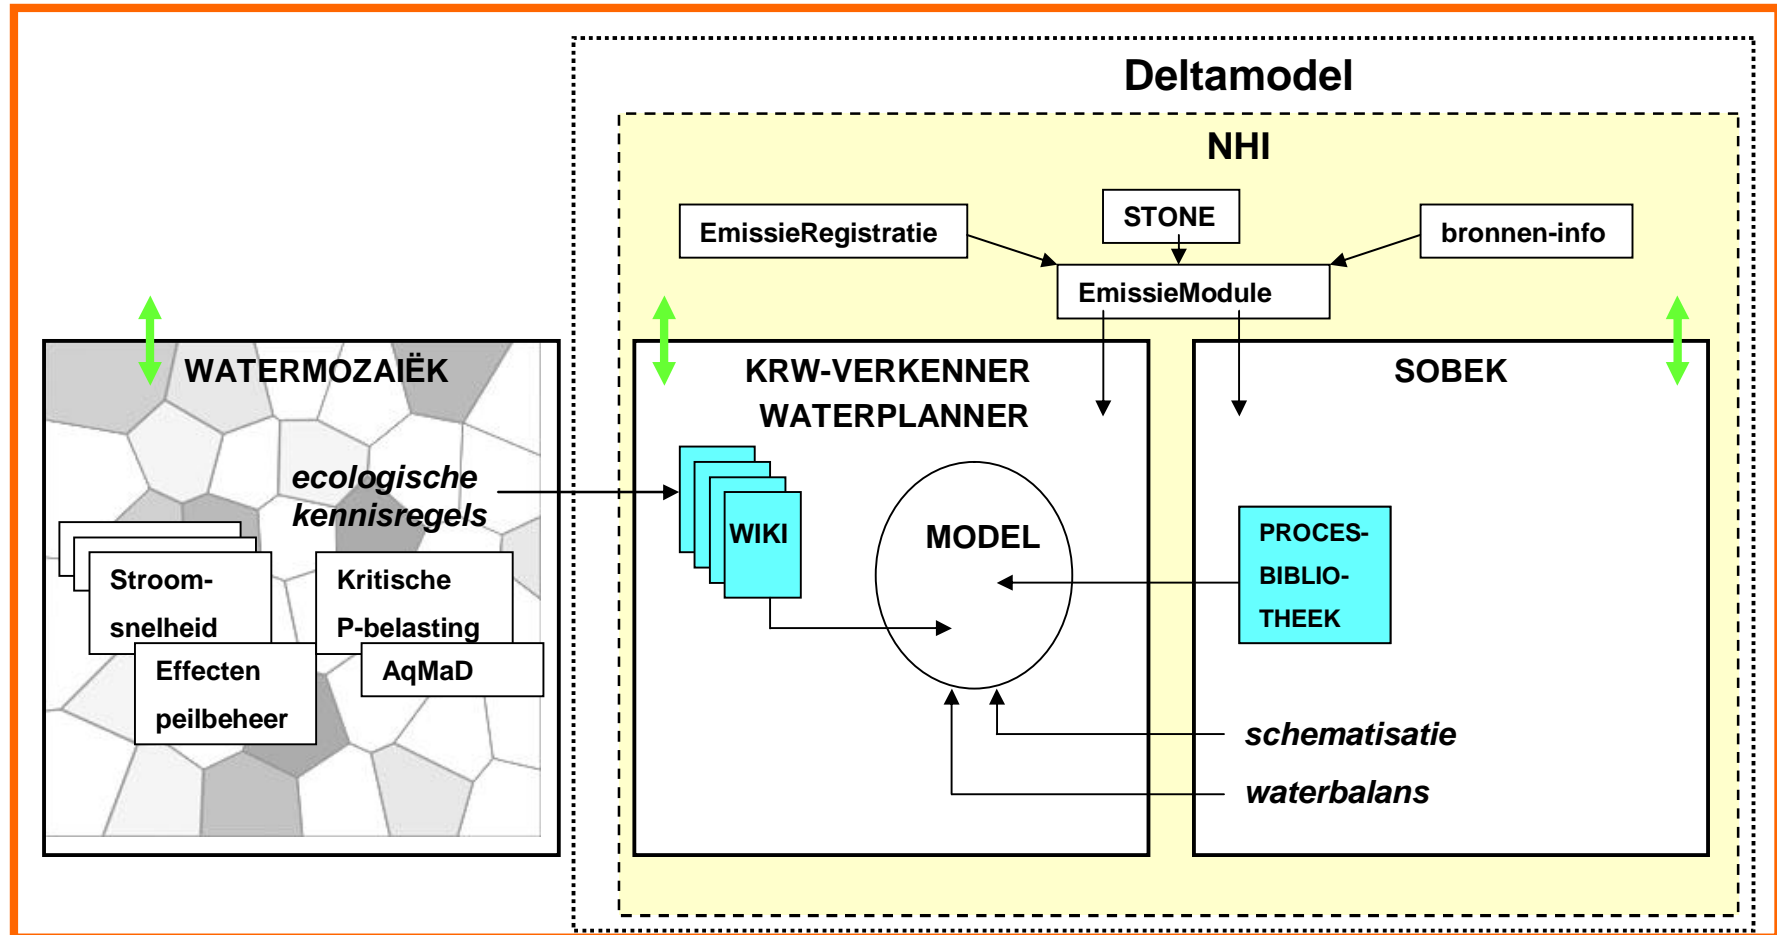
Deltamodel

NHI

EmissieRegistratie

STONE

bronnen-info

EmissieModule

WATERMOZAIËK

KRW-VERKENNER
WATERPLANNER

SOBEK

ecologische kennisregels

WIKI

MODEL

PROCES-BIBLIO-THEEK

Stroom-snelheid

Kritische P-belasting

Effecten peilbeheer

AqMaD

schematisatie

waterbalans